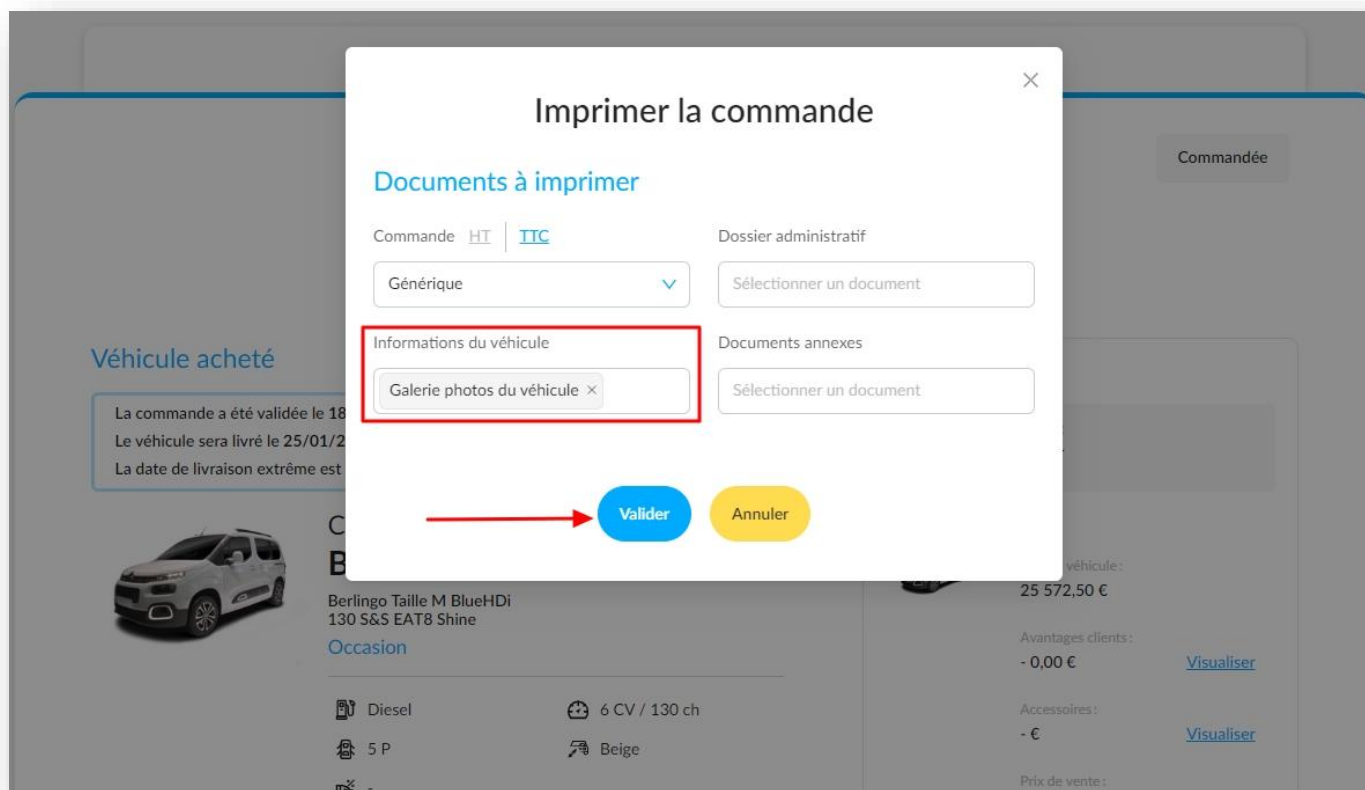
Imprimer la commande

×

Documents à imprimer

Commande HT | TTC

Générique

Dossier administratif

Sélectionner un document

Informations du véhicule

Galerie photos du véhicule ×

Documents annexes

Sélectionner un document

Valider

Annuler

Commandée

Véhicule acheté

La commande a été validée le 18
Le véhicule sera livré le 25/01/2
La date de livraison extrême est

C
B

Berlingo Taille M BlueHDi 130 S&S EAT8 Shine

Occasion

Diesel

6 CV / 130 ch

5 P

Beige

véhicule :
25 572,50 €

Avantages clients :
- 0,00 €
Visualiser

Accessoires :
- €
Visualiser

Prix de vente :